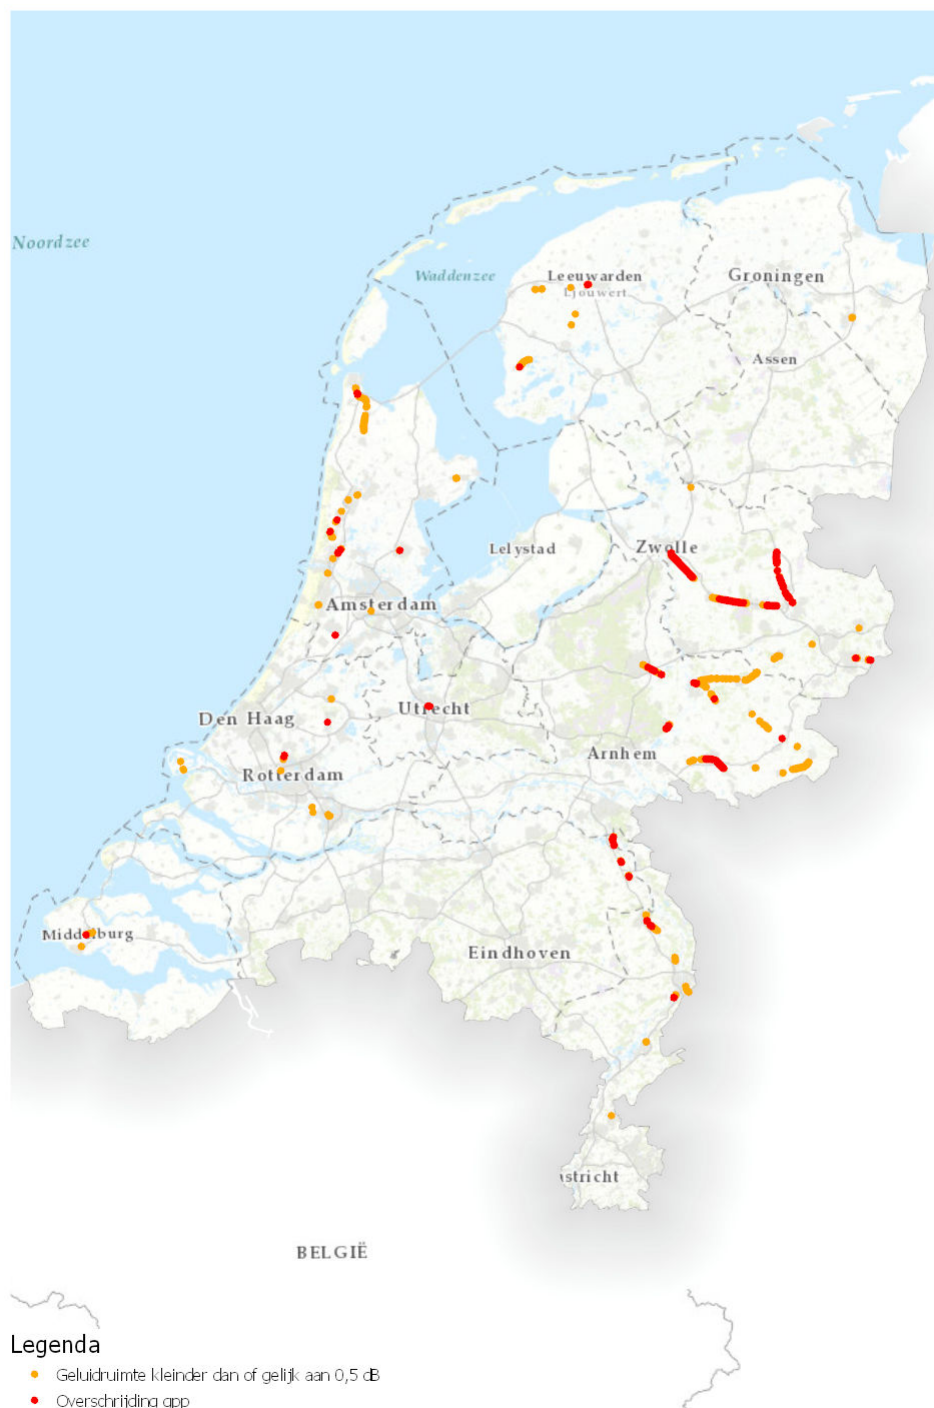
Noordzee

Waddenzee

Leeuwarden
Ljouwert

Groningen

Assen

Lelystad

Zwolle

Amsterdam

Den Haag

Utrecht

Arnhem

Rotterdam

Middelburg

Eindhoven

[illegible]stricht

BELGIË

Legenda
Geluidruimte kleinder dan of gelijk aan 0,5 dB
Overschrijding gpp